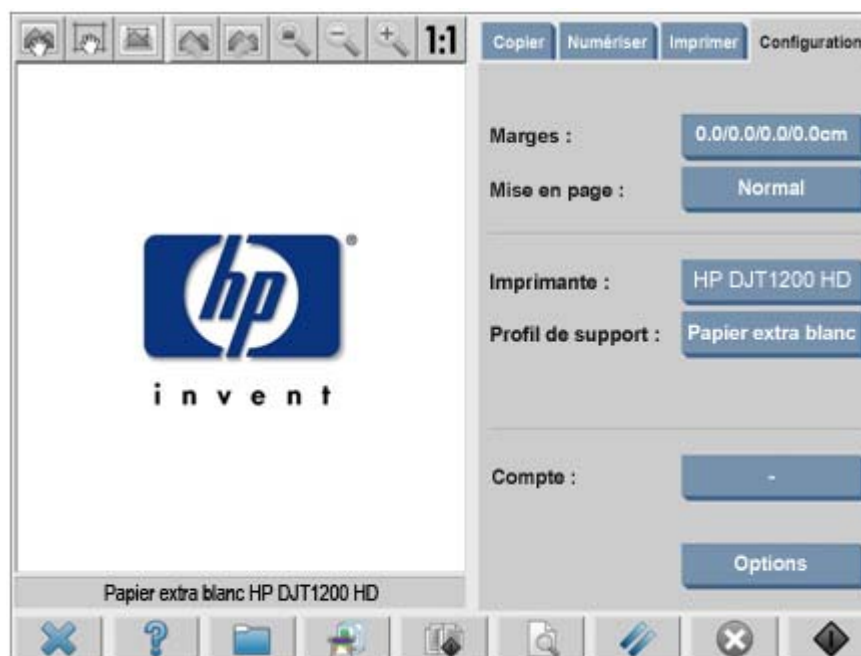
1:1

Copier Numériser Imprimer Configuration

hp

invent

Marges : 0.0/0.0/0.0/0.0cm

Mise en page : Normal

Imprimante : HP DJT1200 HD

Profil de support : Papier extra blanc

Compte : -

Options

Papier extra blanc HP DJT1200 HD